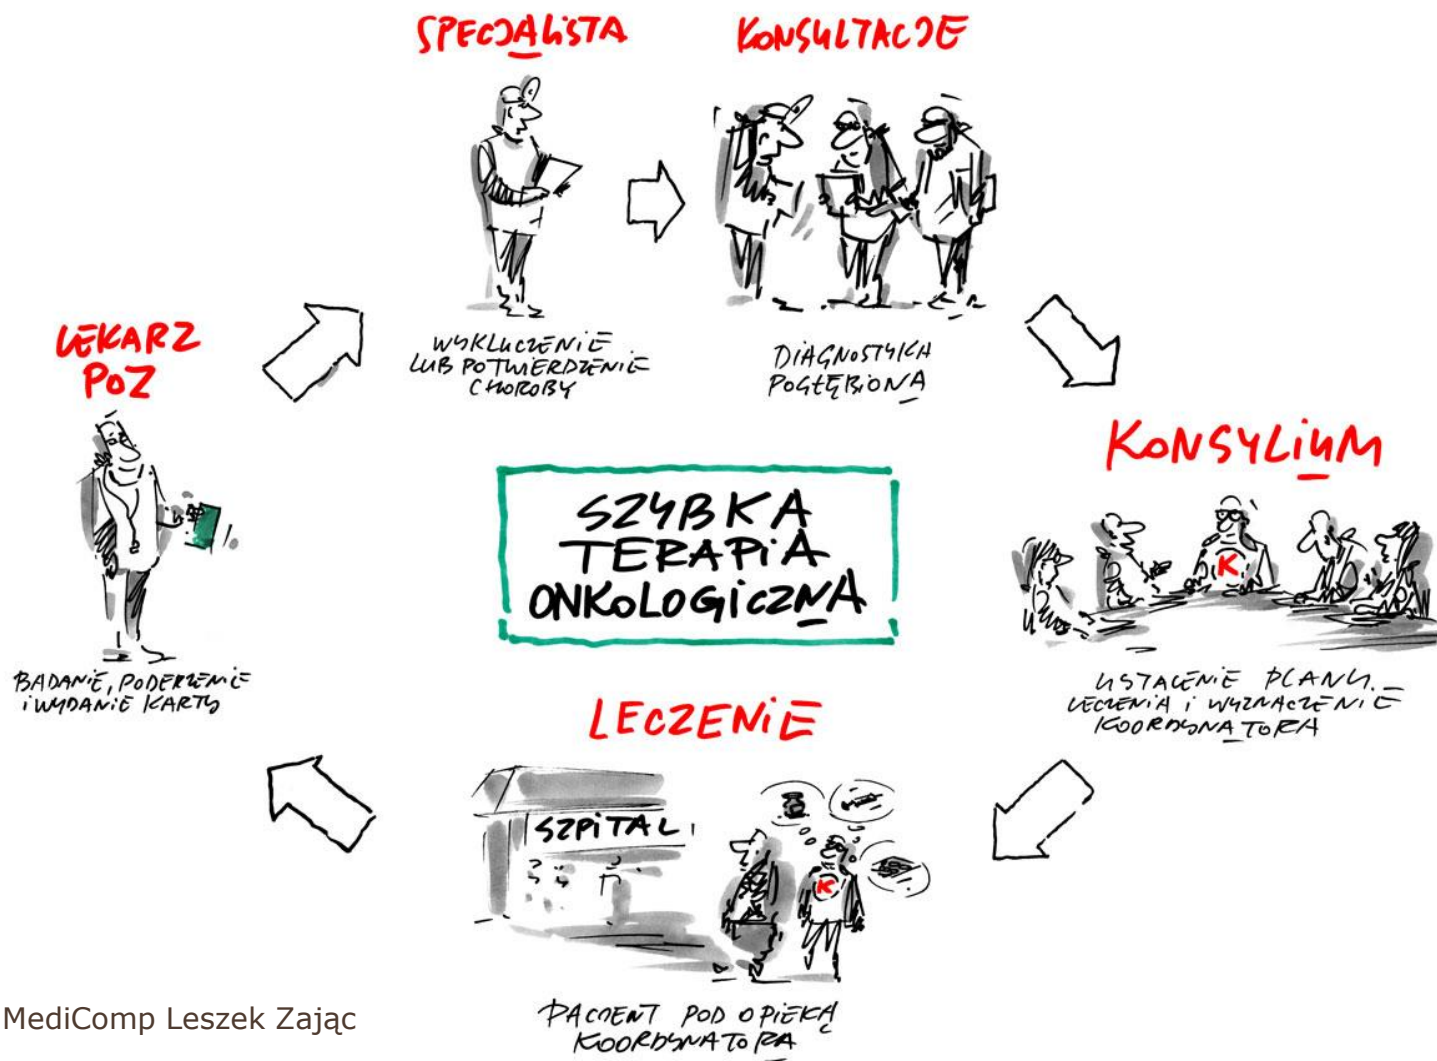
SPECJALISTA

KONSULTACJE

WYKLUCZENIE LUB POTWIERDZENIE CHOROBY

DIAGNOSTYKA POGŁĘBIONA

LEKARZ POZ

KONSYLIUM

SZYBKA TERAPIA ONKOLOGICZNA

K

BADANIE, PODEJRZENIE I WYDANIE KARTY

USTALENIE PLANU LECZENIA I WYZNACZENIE KOORDYNATORA

LECZENIE

SZPITAL

K

MediComp Leszek Zając

PACJENT POD OPIEKĄ KOORDYNATORA